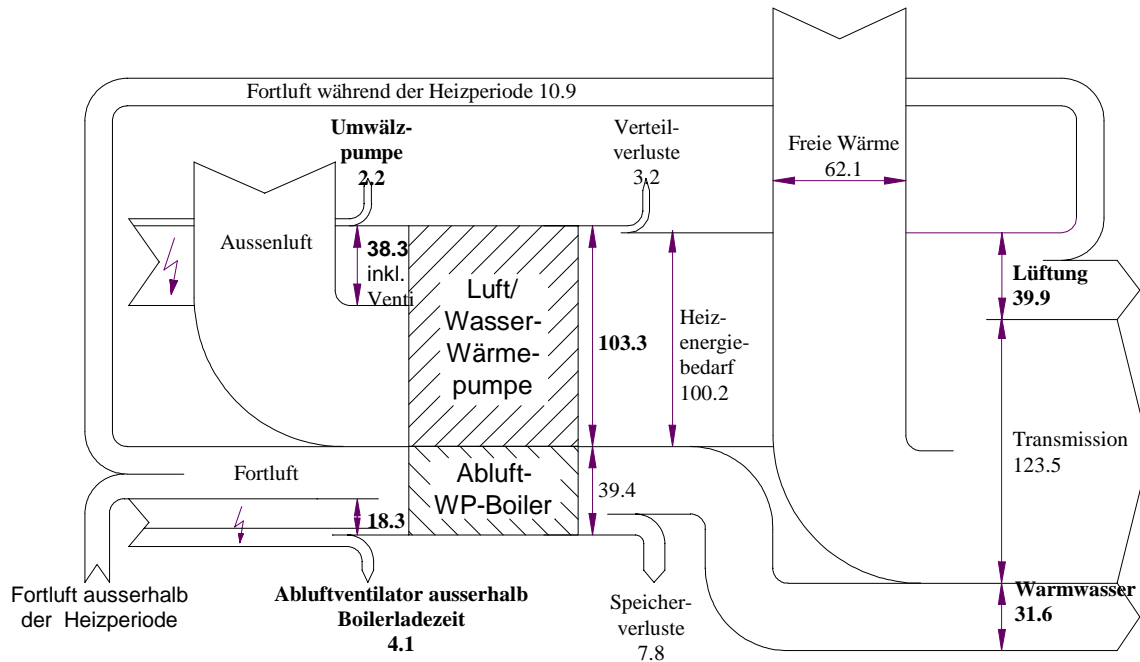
Fortluft während der Heizperiode 10.9

Umwälz-pumpe 2.2

Verteil-verluste 3.2

Freie Wärme 62.1

Aussenluft

38.3 inkl. Venti

Luft/ Wasser-Wärme-pumpe

103.3

Heiz-energie-bedarf 100.2

Lüftung 39.9

Transmission 123.5

Fortluft

Abluft-WP-Boiler

39.4

18.3

Fortluft ausserhalb der Heizperiode

Abluftventilator ausserhalb Boilerladezeit 4.1

Speicher-verluste 7.8

Warmwasser 31.6